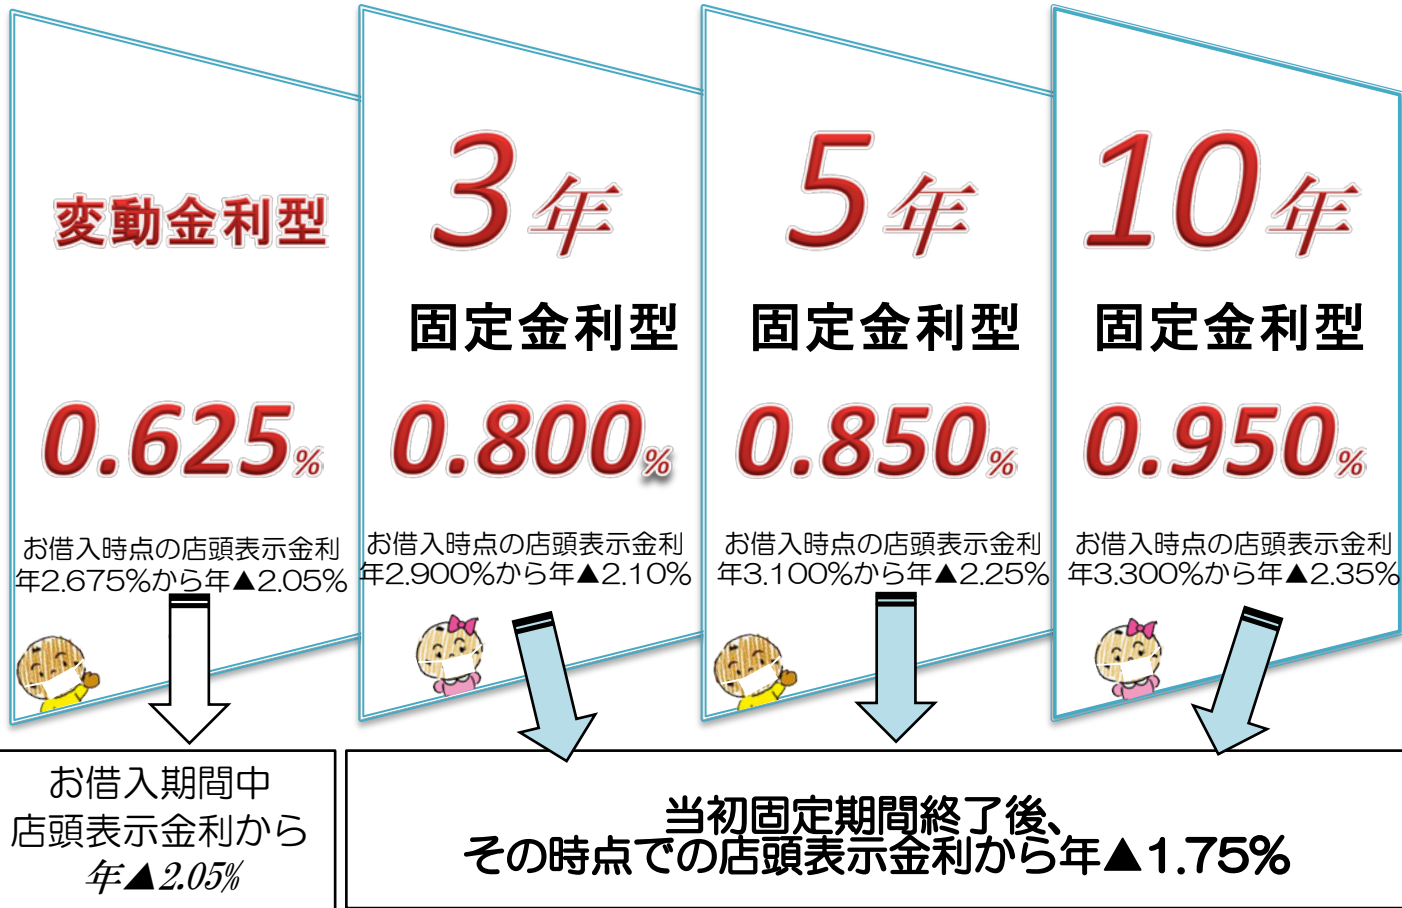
変動金利型

0.625%

お借入時点の店頭表示金利
年2.675%から年▲2.05%

3年
固定金利型

0.800%

お借入時点の店頭表示金利
年2.900%から年▲2.10%

5年
固定金利型

0.850%

お借入時点の店頭表示金利
年3.100%から年▲2.25%

10年
固定金利型

0.950%

お借入時点の店頭表示金利
年3.300%から年▲2.35%

お借入期間中
店頭表示金利から
年▲2.05%

当初固定期間終了後、
その時点での店頭表示金利から年▲1.75%